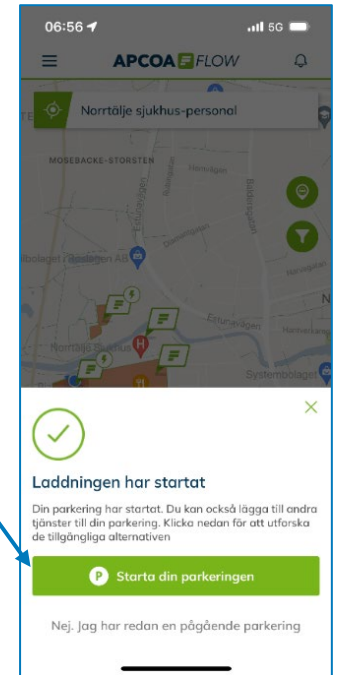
06:56

5G

APCOA FLOW

Norrtälje sjukhus-personal

MOSEBACKE-STORSTEN

Laddningen har startat

Din parkering har startat. Du kan också lägga till andra tjänster till din parkering. Klicka nedan för att utforska de tillgängliga alternativen

P Starta din parkeringen

Nej. Jag har redan en pågående parkering